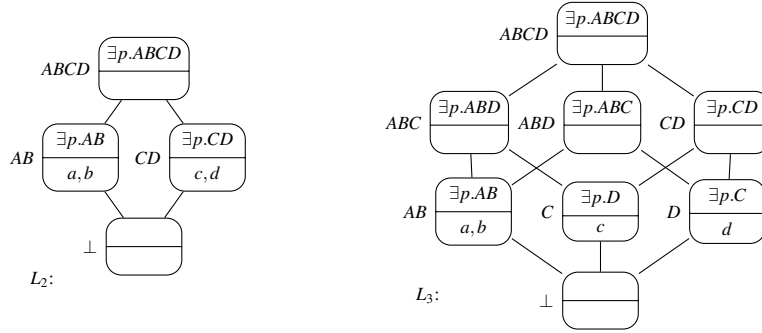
$ABCD$ $\exists p.ABCD$

$AB$ $\exists p.AB$ $a, b$

$CD$ $\exists p.CD$ $c, d$

$\bot$

$L_2$:

$ABCD$ $\exists p.ABCD$

$ABC$ $\exists p.ABD$

$ABD$ $\exists p.ABC$

$CD$ $\exists p.CD$

$AB$ $\exists p.AB$ $a, b$

$C$ $\exists p.D$ $c$

$D$ $\exists p.C$ $d$

$L_3$:

$\bot$